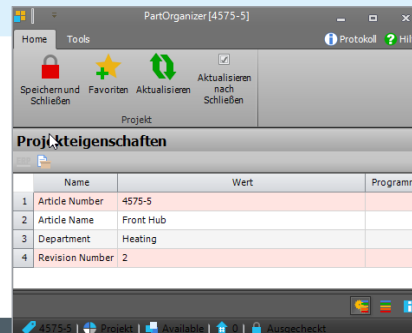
PartOrganizer [4575-5]

Home Tools

Protokoll Hil

Speichern und Schließen

Favoriten

Aktualisieren

Aktualisieren nach Schließen

Projekt

Projekteigenschaften

| | Name | Wert | Programm |
|---|---|---|---|
| 1 | Article Number | 4575-5 | |
| 2 | Article Name | Front Hub | |
| 3 | Department | Heating | |
| 4 | Revision Number | 2 | |

4575-5 | Projekt | Available | 0 | Ausgecheckt